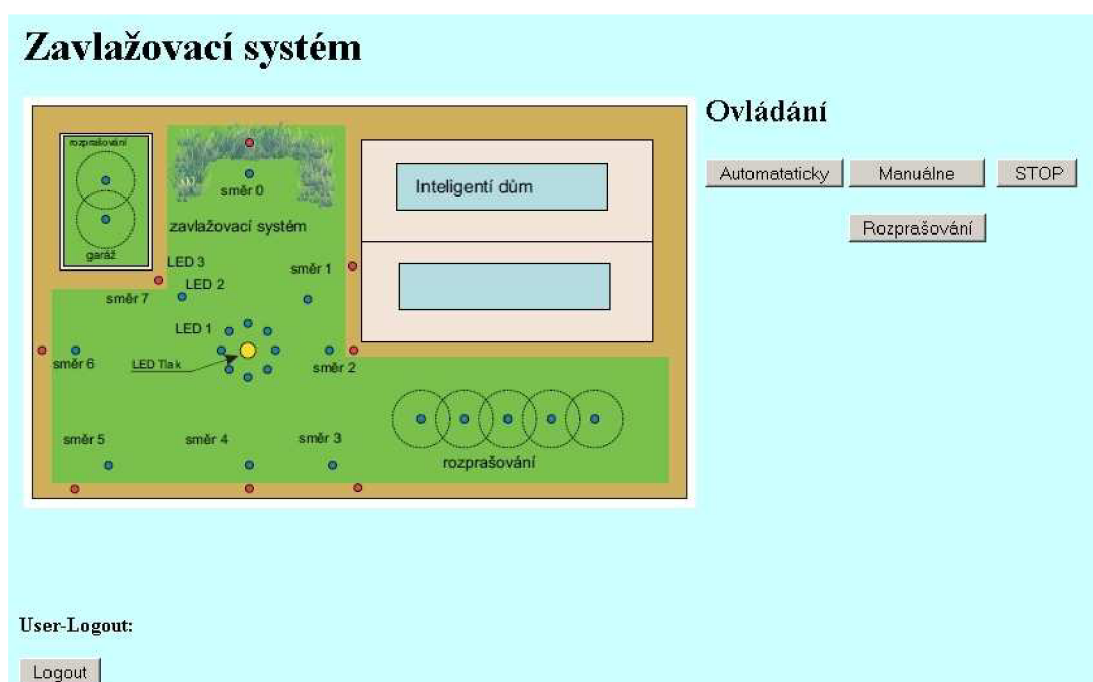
Zavlažovací systém

rozprašování

garáž

směr 0

zavlažovací systém

LED 3

LED 2

směr 1

směr 7

LED 1

směr 6

LED Tlak

směr 2

směr 5

směr 4

směr 3

rozprašování

Inteligentí dům

Ovládání

Automataticky

Manuálne

STOP

Rozprašování

User-Logout:

Logout